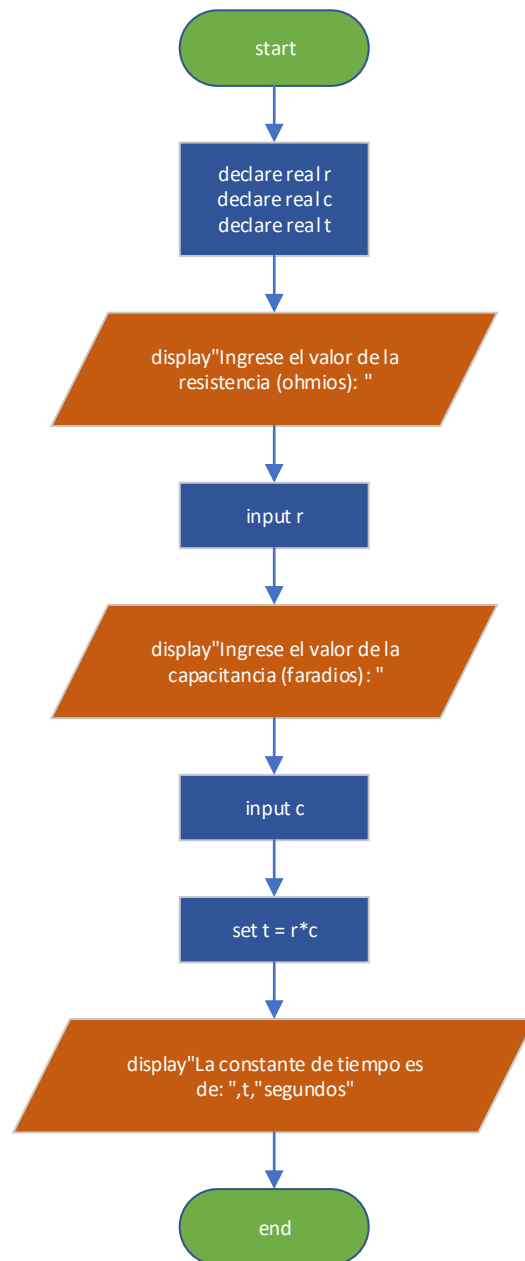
start

declare real r
declare real c
declare real t

display"Ingrese el valor de la resistencia (ohmios): "

input r

display"Ingrese el valor de la capacitancia (faradios): "

input c

set t = r*c

display"La constante de tiempo es de: ",t,"segundos"

end